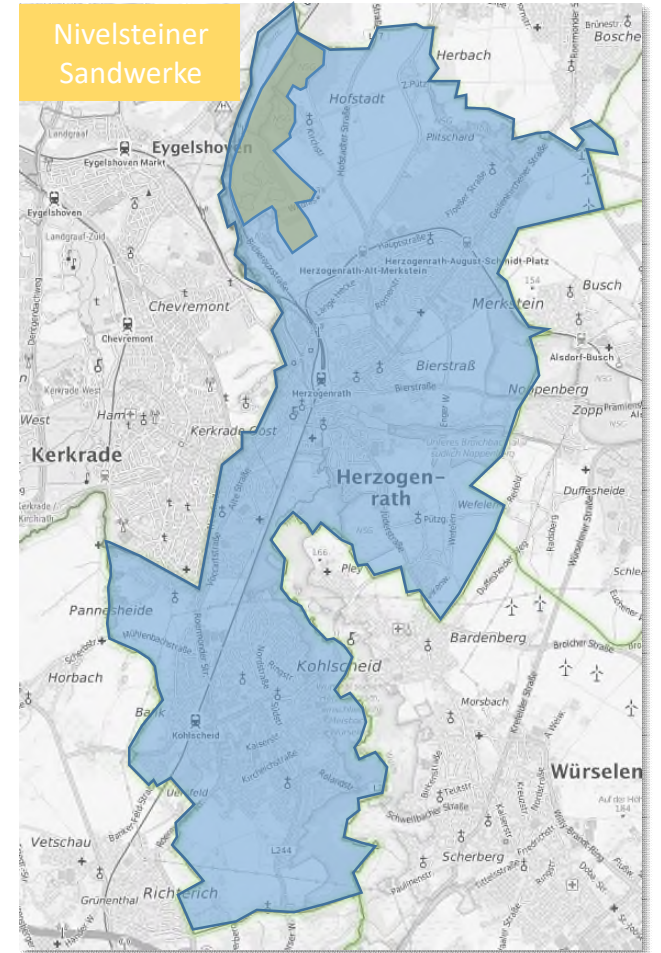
Nivelsteiner Sandwerke

Herbach
Bosche
Brünestr.
Hofstadt
Z.Pütz
Landgraaf
Eygelshoven Markt
Eygelshoven
Plitschard
Eygelshoven
Hofstadter Straße
Geilenkirchener Straße
Landgraaf-Zuid
Hauptstraße
Herzogenrath-Alt-Merkstein
Herzogenrath-August-Schmidt-Platz
Busch
Chevremont
Merkstein
Chevremont
Alsdorf-Busch
Bierstraß
Kerkrade West
Herzogenrath
Noppenberg
West
Ham
Zopp
Kerkrade Oost
Kerkrade
Herzogenrath
Duffesheide
Alte Straße
Wefelen
Pütz
L66
Pley
Pannesheide
Bardenberg
Mühlenbachstraße
Kohlscheid
Horbach
Morsbach
Bank
Kohlscheid
Kaiserstr.
Kirchstraße
Würselen
Teutstr.
Uersfeld
Vetschau
L244
Scherberg
Richterich
Grünenthal